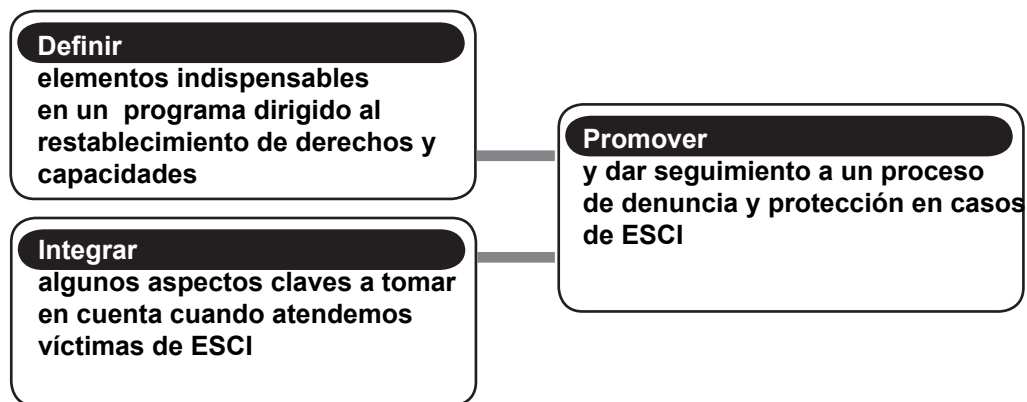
Definir
elementos indispensables en un programa dirigido al restablecimiento de derechos y capacidades

Integrar
algunos aspectos claves a tomar en cuenta cuando atendemos víctimas de ESCI

Promover
y dar seguimiento a un proceso de denuncia y protección en casos de ESCI